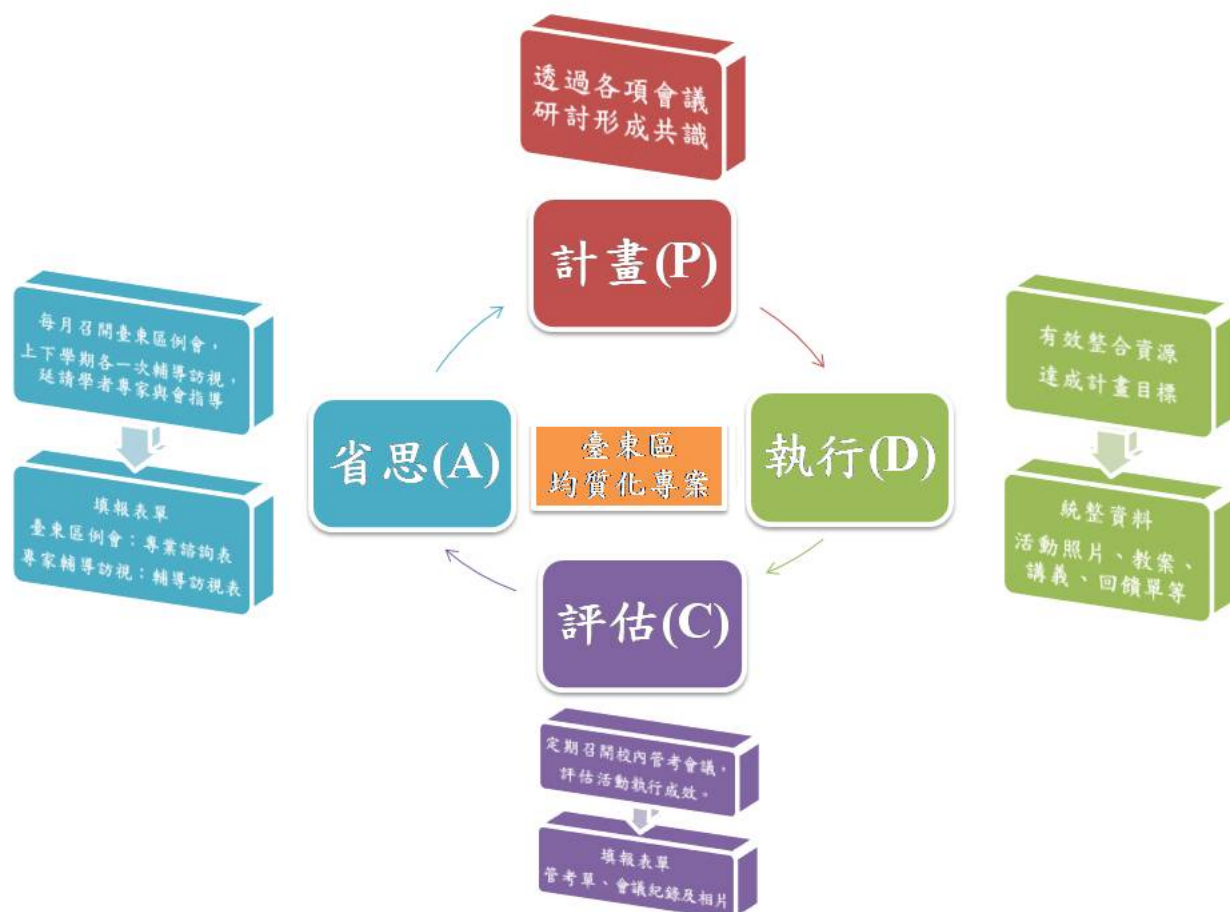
透過各項會議
研討形成共識

計畫(P)

每月召開臺東區例會，
上下學期各一次輔導訪視，
延請學者專家與會指導

填報表單
臺東區例會：專業諮詢表
專家輔導訪視：輔導訪視表

省思(A)

臺東區
均質化專案

執行(D)

有效整合資源
達成計畫目標

統整資料
活動照片、教案、
講義、回饋單等

評估(C)

定期召開校內管考會議，
評估活動執行成效。

填報表單
管考單、會議紀錄及相片